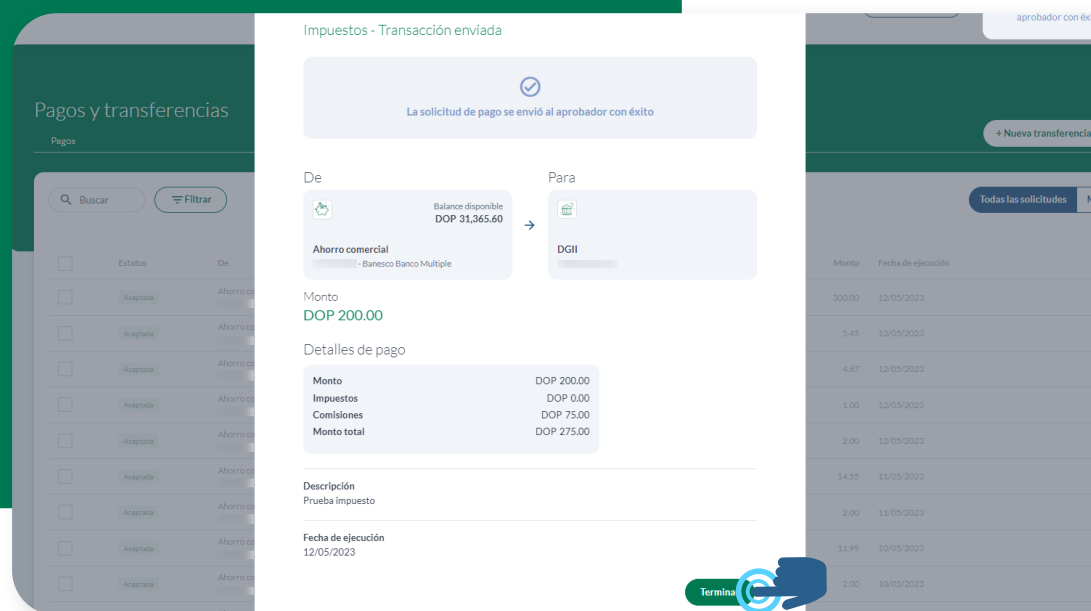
aprobador con éxi

Pagos y transferencias

Pagos

+ Nueva transferencia

Buscar

Filtrar

Todas las solicitudes

| Estatus | De | Monto | Fecha de ejecución |
|---|---|---|---|
| Aceptada | Ahorro co | 300.00 | 12/05/2023 |
| Aceptada | Ahorro co | 5.45 | 12/05/2023 |
| Aceptada | Ahorro co | 4.67 | 12/05/2023 |
| Aceptada | Ahorro co | 1.00 | 12/05/2023 |
| Aceptada | Ahorro co | 2.00 | 12/05/2023 |
| Aceptada | Ahorro co | 14.55 | 11/05/2023 |
| Aceptada | Ahorro co | 2.00 | 11/05/2023 |
| Aceptada | Ahorro co | 11.99 | 10/05/2023 |
| Aceptada | Ahorro co | 2.00 | 10/05/2023 |

Impuestos - Transacción enviada

La solicitud de pago se envió al aprobador con éxito

De

Balance disponible
DOP 31,365.60

Ahorro comercial
- Banesco Banco Multiple

Para

DGII

Monto
DOP 200.00

Detalles de pago

| | |
|---|---|
| Monto | DOP 200.00 |
| Impuestos | DOP 0.00 |
| Comisiones | DOP 75.00 |
| Monto total | DOP 275.00 |

Descripción
Prueba impuesto

Fecha de ejecución
12/05/2023

Termina